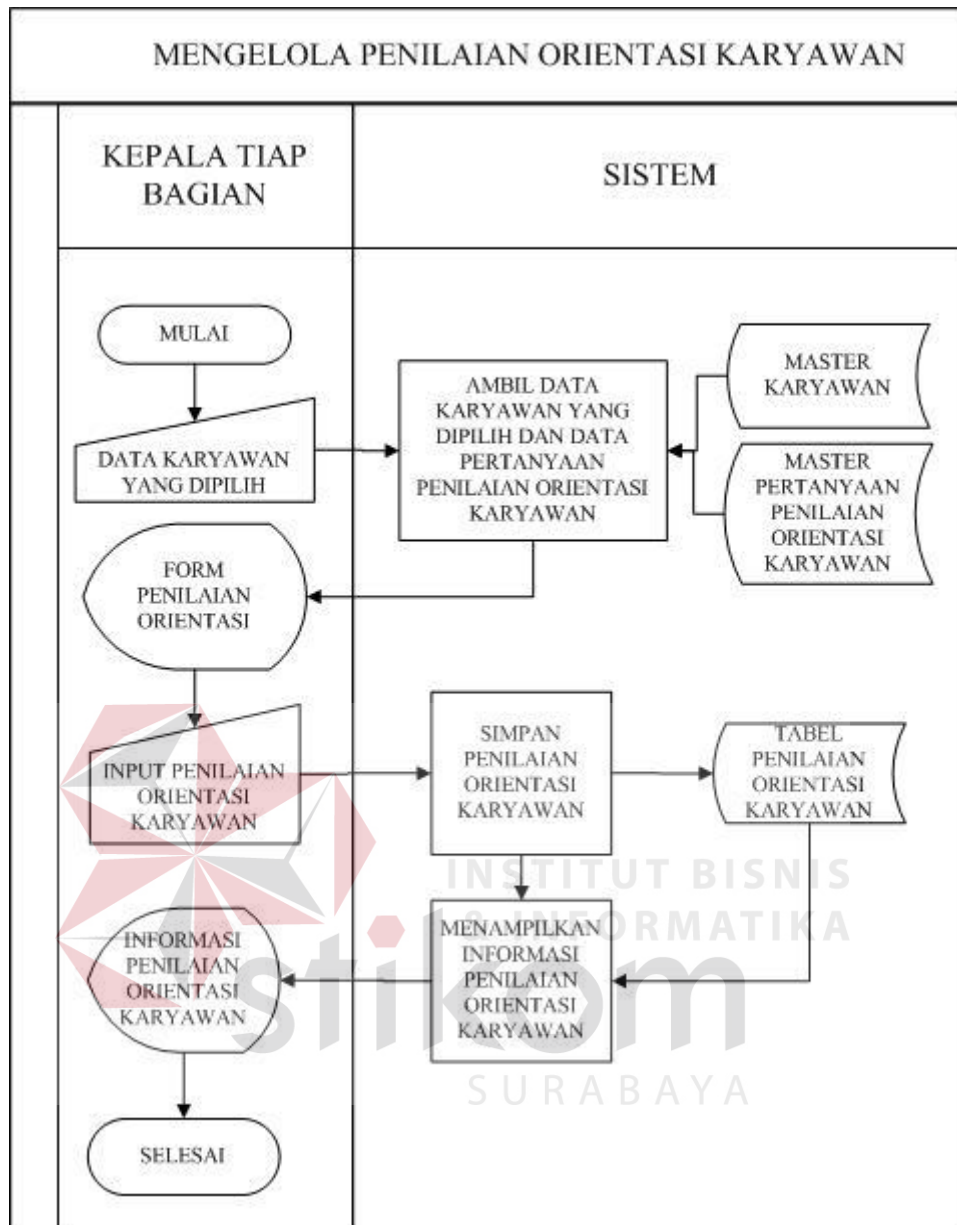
MENGELOLA PENILAIAN ORIENTASI KARYAWAN

KEPALA TIAP BAGIAN

SISTEM

MULAI

DATA KARYAWAN YANG DIPILIH

AMBIL DATA KARYAWAN YANG DIPILIH DAN DATA PERTANYAAN PENILAIAN ORIENTASI KARYAWAN

MASTER KARYAWAN

MASTER PERTANYAAN PENILAIAN ORIENTASI KARYAWAN

FORM PENILAIAN ORIENTASI

INPUT PENILAIAN ORIENTASI KARYAWAN

SIMPAN PENILAIAN ORIENTASI KARYAWAN

TABEL PENILAIAN ORIENTASI KARYAWAN

INSTITUT BISNIS & INFORMATIKA

INFORMASI PENILAIAN ORIENTASI KARYAWAN

MENAMPILKAN INFORMASI PENILAIAN ORIENTASI KARYAWAN

stikom

SURABAYA

SELESAI